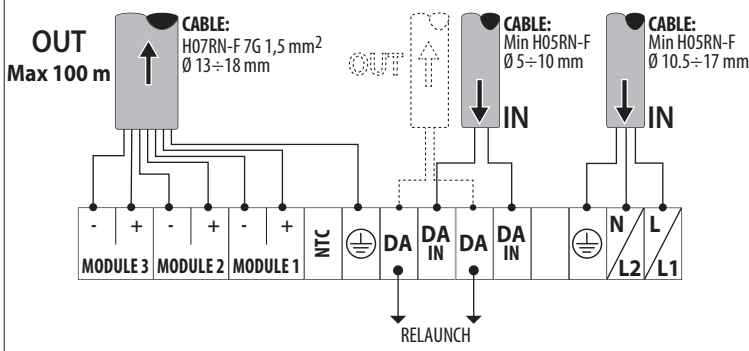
OUT
Max 100 m

CABLE:
H07RN-F 7G 1,5 mm$^2$
Ø 13÷18 mm

OUT

CABLE:
Min H05RN-F
Ø 5÷10 mm

IN

CABLE:
Min H05RN-F
Ø 10.5÷17 mm

IN

| - | + | - | + | - | + | NTC | ⏚ | DA | DA IN | DA | DA IN | | ⏚ | N L2 | L L1 |
|---|---|---|---|---|---|---|---|---|---|---|---|---|---|---|---|

MODULE 3 MODULE 2 MODULE 1

RELAUNCH